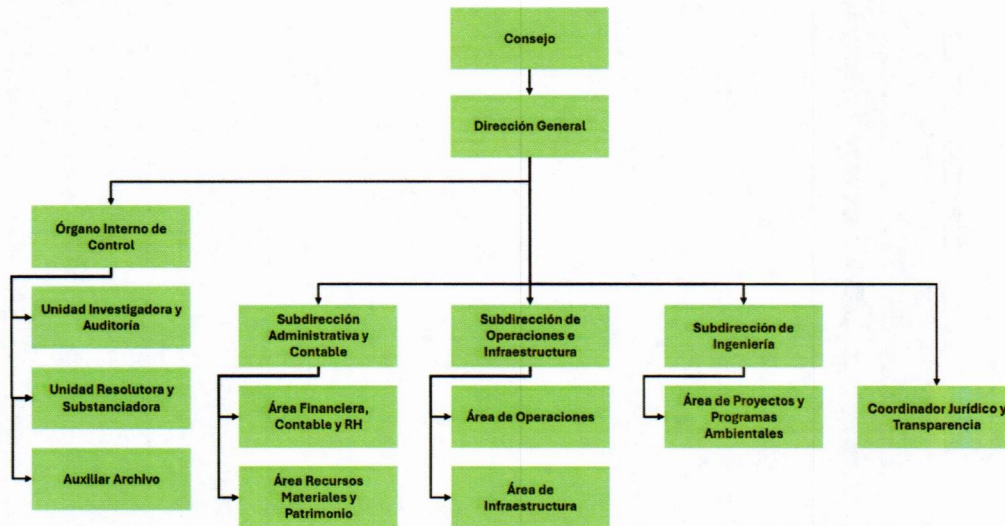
Consejo

Dirección General

Órgano Interno de Control

Unidad Investigadora y Auditoría

Unidad Resolutora y Substanciadora

Auxiliar Archivo

Subdirección Administrativa y Contable

Área Financiera, Contable y RH

Área Recursos Materiales y Patrimonio

Subdirección de Operaciones e Infraestructura

Área de Operaciones

Área de Infraestructura

Subdirección de Ingeniería

Área de Proyectos y Programas Ambientales

Coordinador Jurídico y Transparencia